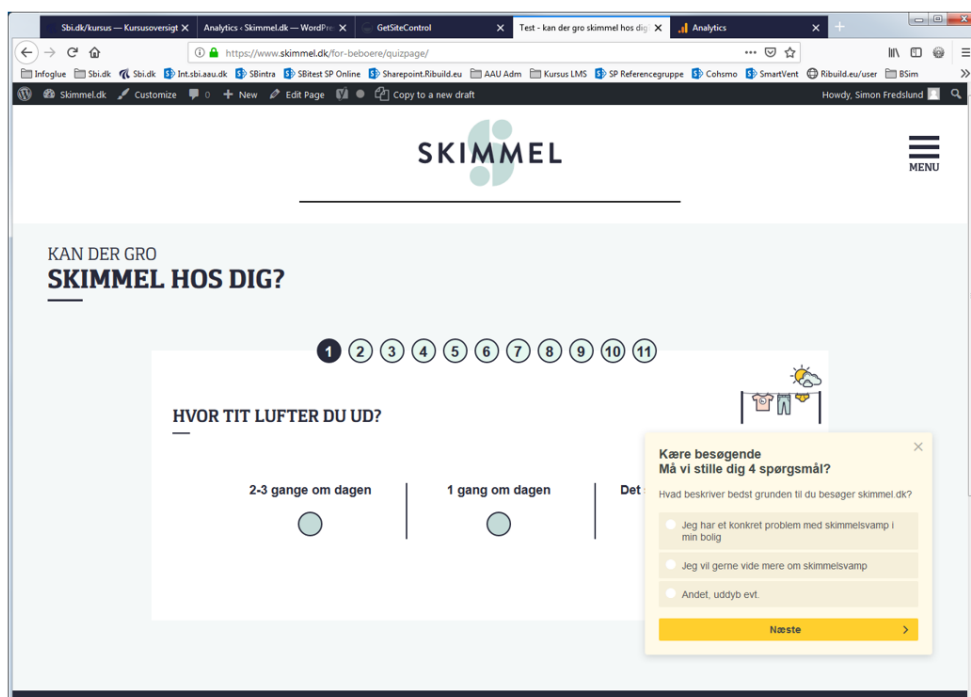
Sbi.dk/kursus — Kursusoversigt ×
Analytics ‹ Skimmel.dk — WordPre ×
GetSiteControl ×
Test - kan der gro skimmel hos dig ×
Analytics ×

https://www.skimmel.dk/for-beboere/quizpage/

Infoglue Sbi.dk Sbi.dk Int.sbi.aau.dk SBintra SBitest SP Online Sharepoint.Ribuild.eu AAU Adm Kursus LMS SP Referencegruppe Cohsmo SmartVent Ribuild.eu/user BSim

Skimmel.dk Customize 0 New Edit Page Copy to a new draft Howdy, Simon Fredslund

SKIMMEL

MENU

KAN DER GRO
SKIMMEL HOS DIG?

1 2 3 4 5 6 7 8 9 10 11

HVOR TIT LUFTER DU UD?

2-3 gange om dagen

1 gang om dagen

Det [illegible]

Kære besøgende
Må vi stille dig 4 spørgsmål?

Hvad beskriver bedst grunden til du besøger skimmel.dk?

Jeg har et konkret problem med skimmelsvamp i min bolig

Jeg vil gerne vide mere om skimmelsvamp

Andet, uddyb evt.

Næste